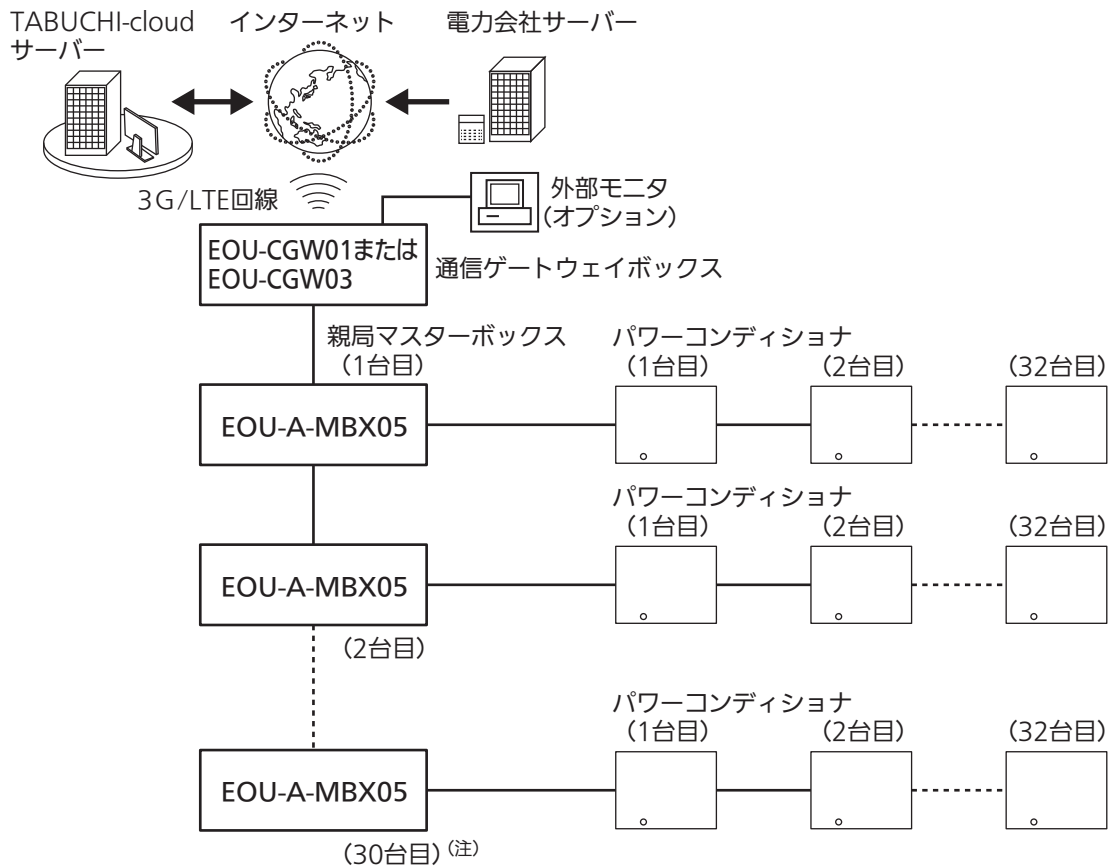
TABUCHI-cloud サーバー

インターネット

電力会社サーバー

3G/LTE回線

外部モニタ (オプション)

EOU-CGW01または EOU-CGW03

通信ゲートウェイボックス

親局マスターボックス (1台目)

パワーコンディショナ

(1台目) (2台目) (32台目)

EOU-A-MBX05

パワーコンディショナ

(1台目) (2台目) (32台目)

EOU-A-MBX05

(2台目)

パワーコンディショナ

(1台目) (2台目) (32台目)

EOU-A-MBX05

(30台目)$^{(注)}$